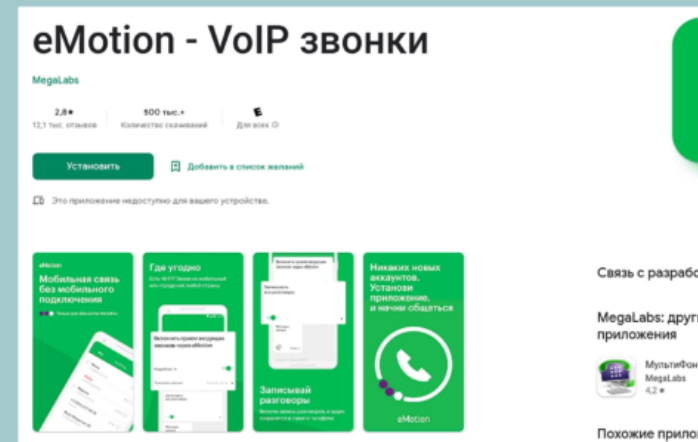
eMotion - VoIP звонки

MegaLabs

2,8★
12,1 тыс. отзывов

500 тыс.+
Количество скачиваний

E
Для всех ⓘ

Установить

Добавить в список желаний

Это приложение недоступно для вашего устройства.

eMotion
Мобильная связь без мобильного подключения

Где угодно

Включить прием входящих звонков через eMotion

Записывай разговоры

Никаких новых аккаунтов. Установи приложение, и начни общаться

eMotion

Связь с разрабо

MegaLabs: други приложения

МультиФон
MegaLabs
4,2 ★

Похожие прилож